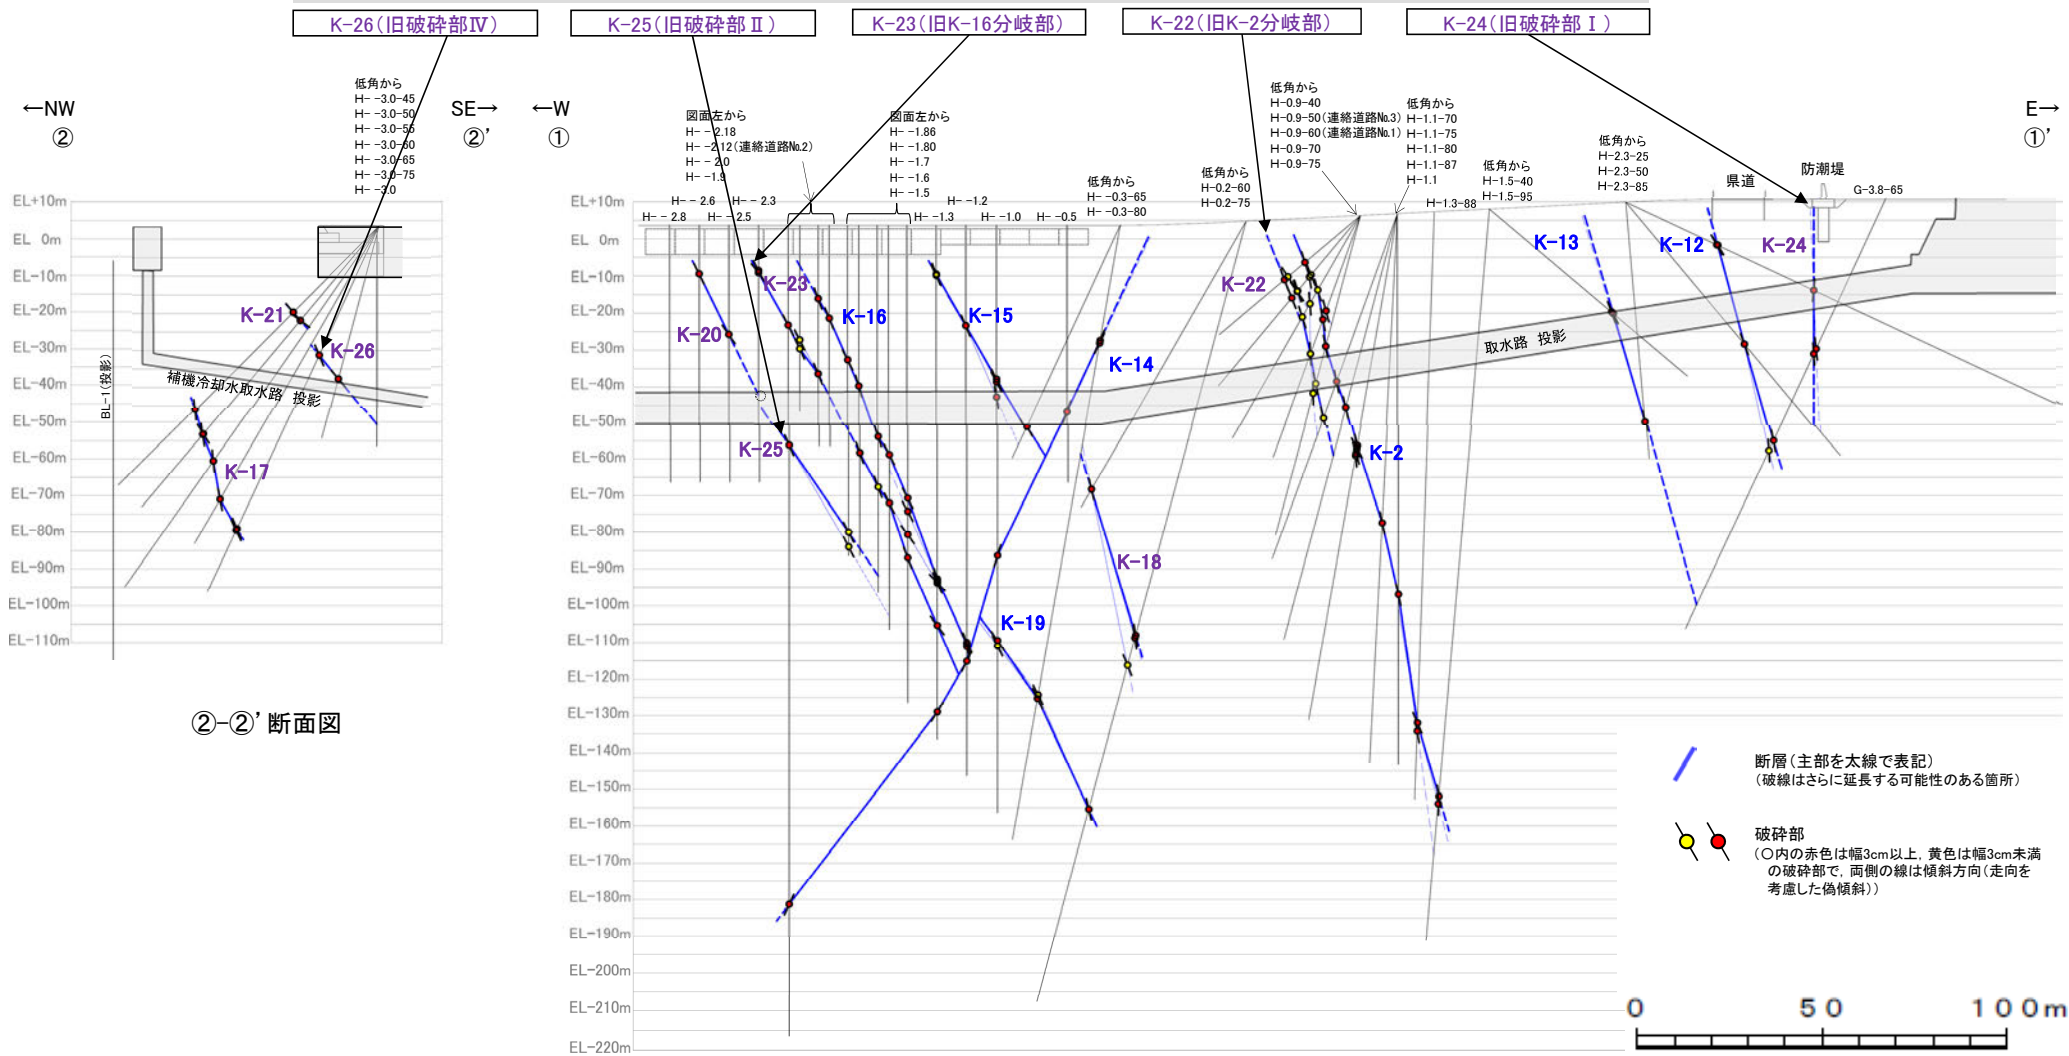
K-26（旧破砕部Ⅳ）
K-25（旧破砕部Ⅱ）
K-23（旧K-16分岐部）
K-22（旧K-2分岐部）
K-24（旧破砕部Ⅰ）

←NW ②
SE→ ②'
←W ①
E→ ①'

低角から
H- -3.0-45
H- -3.0-50
H- -3.0-55
H- -3.0-60
H- -3.0-65
H- -3.0-75
H- -3.0

EL+10m
EL 0m
EL-10m
EL-20m
EL-30m
EL-40m
EL-50m
EL-60m
EL-70m
EL-80m
EL-90m
EL-100m
EL-110m

BL-1(投影)
補機冷却水取水路 投影
K-21
K-26
K-17

②-②' 断面図

図面左から
H- -2.18
H- -2.12(連絡道路No.2)
H- -2.0
H- -1.9

図面左から
H- -1.86
H- -1.80
H- -1.7
H- -1.6
H- -1.5

H- -2.6
H- -2.8
H- -2.3
H- -2.5
H- -1.2
H- -1.3
H- -1.0
H- -0.5

低角から
H- -0.3-65
H- -0.3-80

低角から
H-0.2-60
H-0.2-75

低角から
H-0.9-40
H-0.9-50(連絡道路No.3)
H-0.9-60(連絡道路No.1)
H-0.9-70
H-0.9-75

低角から
H-1.1-70
H-1.1-75
H-1.1-80
H-1.1-87
H-1.1

H-1.3-88

低角から
H-1.5-40
H-1.5-95

低角から
H-2.3-25
H-2.3-50
H-2.3-85

県道
防潮堤
G-3.8-65

EL+10m
EL 0m
EL-10m
EL-20m
EL-30m
EL-40m
EL-50m
EL-60m
EL-70m
EL-80m
EL-90m
EL-100m
EL-110m
EL-120m
EL-130m
EL-140m
EL-150m
EL-160m
EL-170m
EL-180m
EL-190m
EL-200m
EL-210m
EL-220m

K-20
K-23
K-16
K-15
K-14
K-25
K-18
K-19
K-22
K-2
K-13
K-12
K-24
取水路 投影

断層（主部を太線で表記）
（破線はさらに延長する可能性のある箇所）

破砕部
（○内の赤色は幅3cm以上，黄色は幅3cm未満の破砕部で，両側の線は傾斜方向（走向を考慮した偽傾斜））

0 50 100m